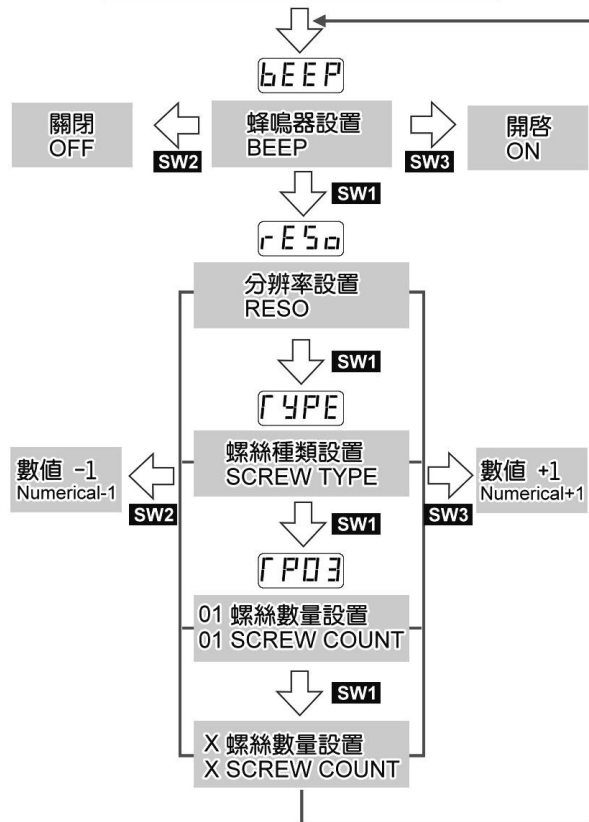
bEEP

關閉
OFF

SW2

蜂鳴器設置
BEEP

SW3

開啓
ON

SW1

rESo

分辨率設置
RESO

SW1

TYPE

數值 -1
Numerical-1

SW2

螺絲種類設置
SCREW TYPE

SW3

數值 +1
Numerical+1

SW1

TP03

01 螺絲數量設置
01 SCREW COUNT

SW1

X 螺絲數量設置
X SCREW COUNT